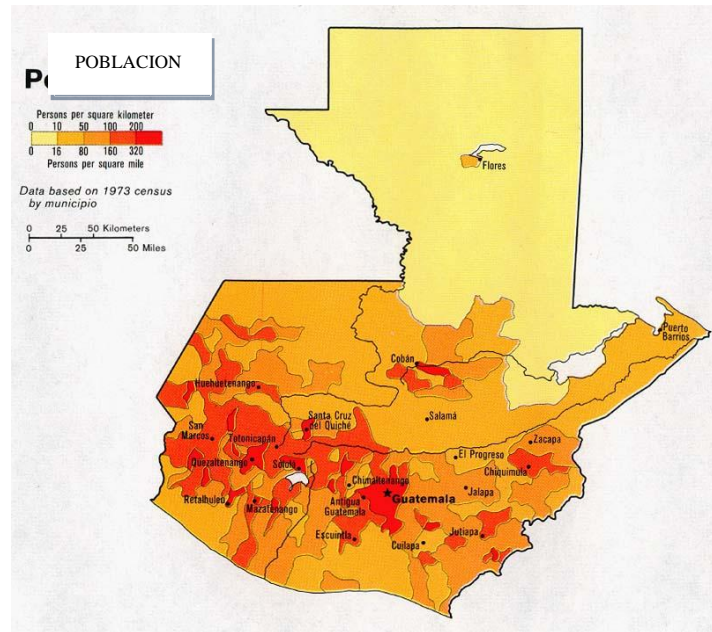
Po

POBLACION

Persons per square kilometer
0 10 50 100 200
0 16 80 160 320
Persons per square mile

Data based on 1973 census by municipio

0 25 50 Kilometers
0 25 50 Miles

Flores

Puerto Barrios

Cobán

Huehuetenango

Salamá

Santa Cruz del Quiché

San Marcos

Totonicapán

Zacapa

El Progreso

Chiquimula

Quezaltenango

Sololá

Chimaltenango

Guatemala

Jalapa

Retalhuleu

Mazatenango

Antigua Guatemala

Jutiapa

Escuintla

Cuilapa